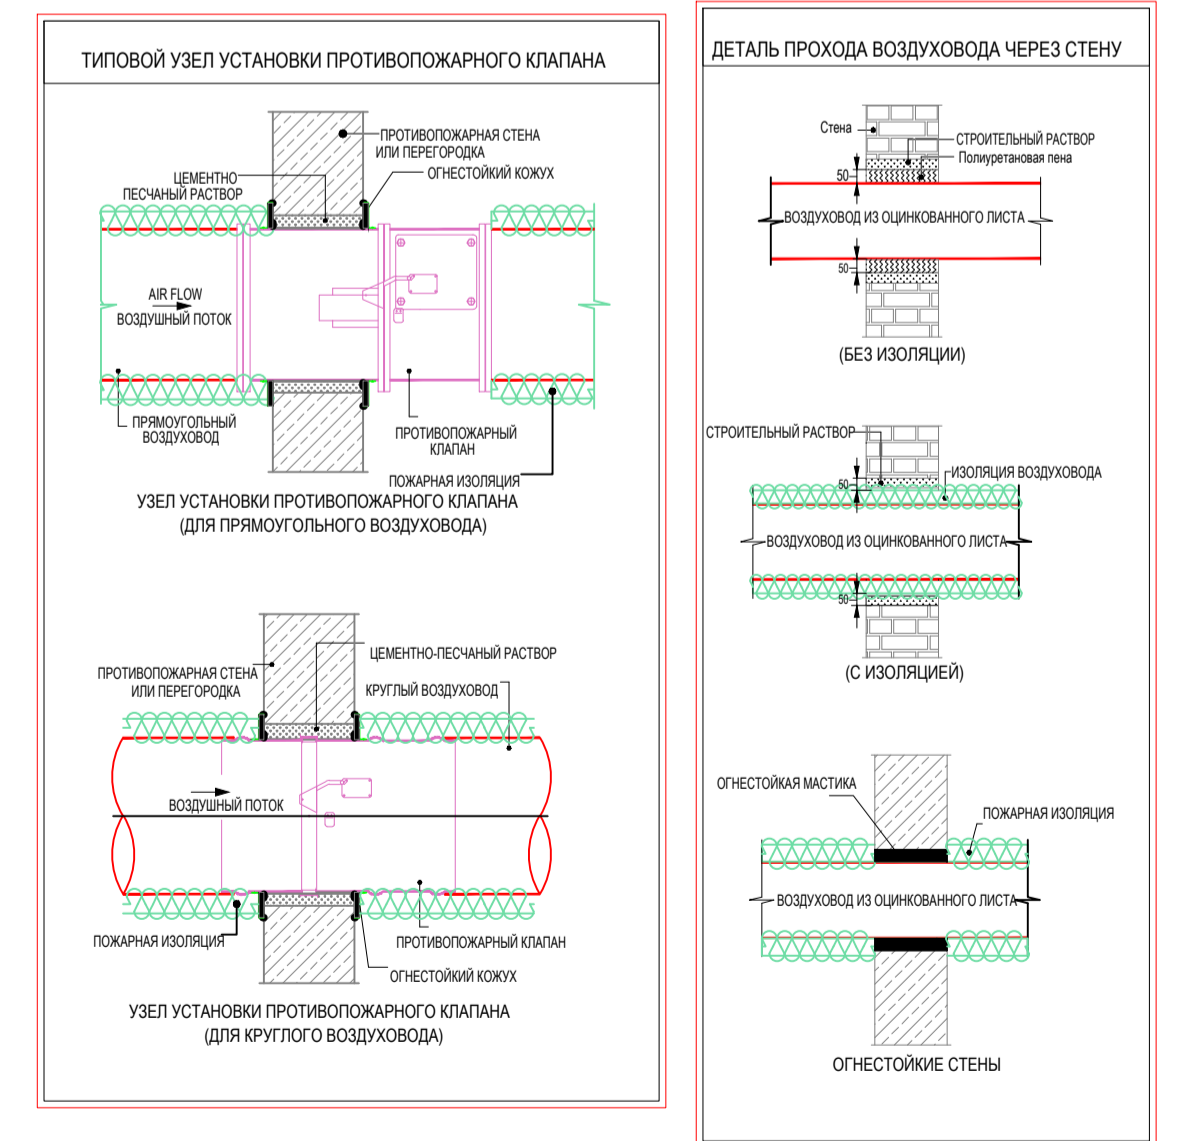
ТИПОВОЙ УЗЕЛ УСТАНОВКИ ПРОТИВОПОЖАРНОГО КЛАПАНА

ПРОТИВОПОЖАРНАЯ СТЕНА ИЛИ ПЕРЕГОРОДКА
ЦЕМЕНТНО ПЕСЧАНЫЙ РАСТВОР
ОГНЕСТОЙКИЙ КОЖУХ
AIR FLOW
ВОЗДУШНЫЙ ПОТОК
ПРЯМОУГОЛЬНЫЙ ВОЗДУХОВОД
ПРОТИВОПОЖАРНЫЙ КЛАПАН
ПОЖАРНАЯ ИЗОЛЯЦИЯ

УЗЕЛ УСТАНОВКИ ПРОТИВОПОЖАРНОГО КЛАПАНА
(ДЛЯ ПРЯМОУГОЛЬНОГО ВОЗДУХОВОДА)

ЦЕМЕНТНО-ПЕСЧАНЫЙ РАСТВОР
ПРОТИВОПОЖАРНАЯ СТЕНА ИЛИ ПЕРЕГОРОДКА
КРУГЛЫЙ ВОЗДУХОВОД
ВОЗДУШНЫЙ ПОТОК
ПОЖАРНАЯ ИЗОЛЯЦИЯ
ПРОТИВОПОЖАРНЫЙ КЛАПАН
ОГНЕСТОЙКИЙ КОЖУХ

УЗЕЛ УСТАНОВКИ ПРОТИВОПОЖАРНОГО КЛАПАНА
(ДЛЯ КРУГЛОГО ВОЗДУХОВОДА)

ДЕТАЛЬ ПРОХОДА ВОЗДУХОВОДА ЧЕРЕЗ СТЕНУ

Стена
СТРОИТЕЛЬНЫЙ РАСТВОР
Полиуретановая пена
50
ВОЗДУХОВОД ИЗ ОЦИНКОВАННОГО ЛИСТА
50
(БЕЗ ИЗОЛЯЦИИ)

СТРОИТЕЛЬНЫЙ РАСТВОР
50
ИЗОЛЯЦИЯ ВОЗДУХОВОДА
ВОЗДУХОВОД ИЗ ОЦИНКОВАННОГО ЛИСТА
50
(С ИЗОЛЯЦИЕЙ)

ОГНЕСТОЙКАЯ МАСТИКА
ПОЖАРНАЯ ИЗОЛЯЦИЯ
ВОЗДУХОВОД ИЗ ОЦИНКОВАННОГО ЛИСТА
ОГНЕСТОЙКИЕ СТЕНЫ